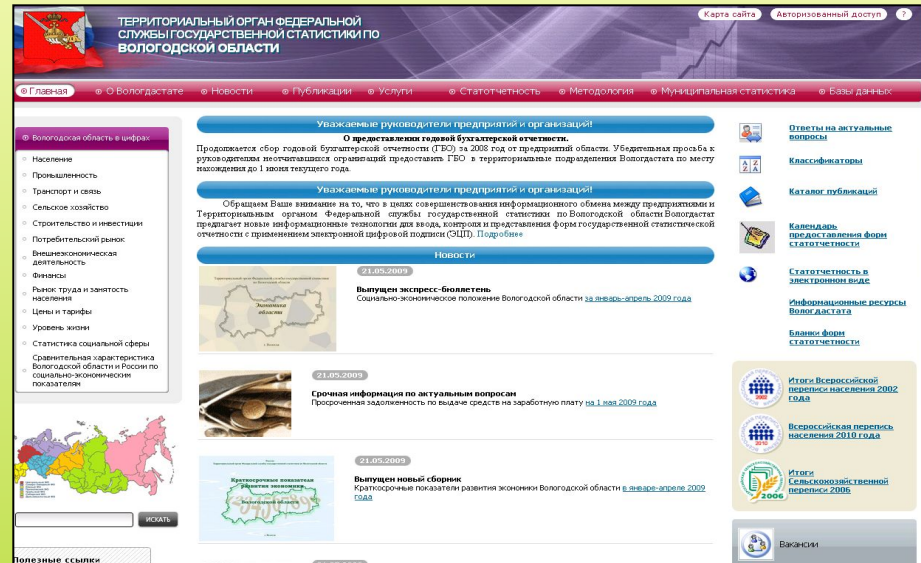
ТЕРРИТОРИАЛЬНЫЙ ОРГАН ФЕДЕРАЛЬНОЙ СЛУЖБЫ ГОСУДАРСТВЕННОЙ СТАТИСТИКИ ПО ВОЛОГОДСКОЙ ОБЛАСТИ

Карта сайта Авторизованный доступ ?

Главная О Вологдастате Новости Публикации Услуги Статотчетность Методология Муниципальная статистика Базы данных

Вологодская область в цифрах
Население
Промышленность
Транспорт и связь
Сельское хозяйство
Строительство и инвестиции
Потребительский рынок
Внешнеэкономическая деятельность
Финансы
Рынок труда и занятость населения
Цены и тарифы
Уровень жизни
Статистика социальной сферы
Сравнительная характеристика Вологодской области и России по социально-экономическим показателям

ИСКАТЬ

Полезные ссылки

Уважаемые руководители предприятий и организаций!

О предоставлении годовой бухгалтерской отчетности.
Продолжается сбор годовой бухгалтерской отчетности (ГБО) за 2008 год от предприятий области. Убедительная просьба к руководителям неотчитавшихся организаций предоставить ГБО в территориальные подразделения Вологдастата по месту нахождения до 1 июня текущего года.

Уважаемые руководители предприятий и организаций!

Обращаем Ваше внимание на то, что в целях совершенствования информационного обмена между предприятиями и Территориальным органом Федеральной службы государственной статистики по Вологодской области Вологдастат предлагает новые информационные технологии для ввода, контроля и представления форм государственной статистической отчетности с применением электронной цифровой подписи (ЭЦП). Подробнее

Новости

21.05.2009
Выпущен экспресс-бюллетень
Социально-экономическое положение Вологодской области за январь-апрель 2009 года

21.05.2009
Срочная информация по актуальным вопросам
Просроченная задолженность по выдаче средств на заработную плату на 1 мая 2009 года

21.05.2009
Выпущен новый сборник
Краткосрочные показатели развития экономики Вологодской области в январе-апреле 2009 года

Ответы на актуальные вопросы
Классификаторы
Каталог публикаций
Календарь предоставления форм статотчетности
Статотчетность в электронном виде
Информационные ресурсы Вологдастата
Бланки форм статотчетности

Итоги Всероссийской переписи населения 2002 года
Всероссийская перепись населения 2010 года
Итоги Сельскохозяйственной переписи 2006

Вакансии